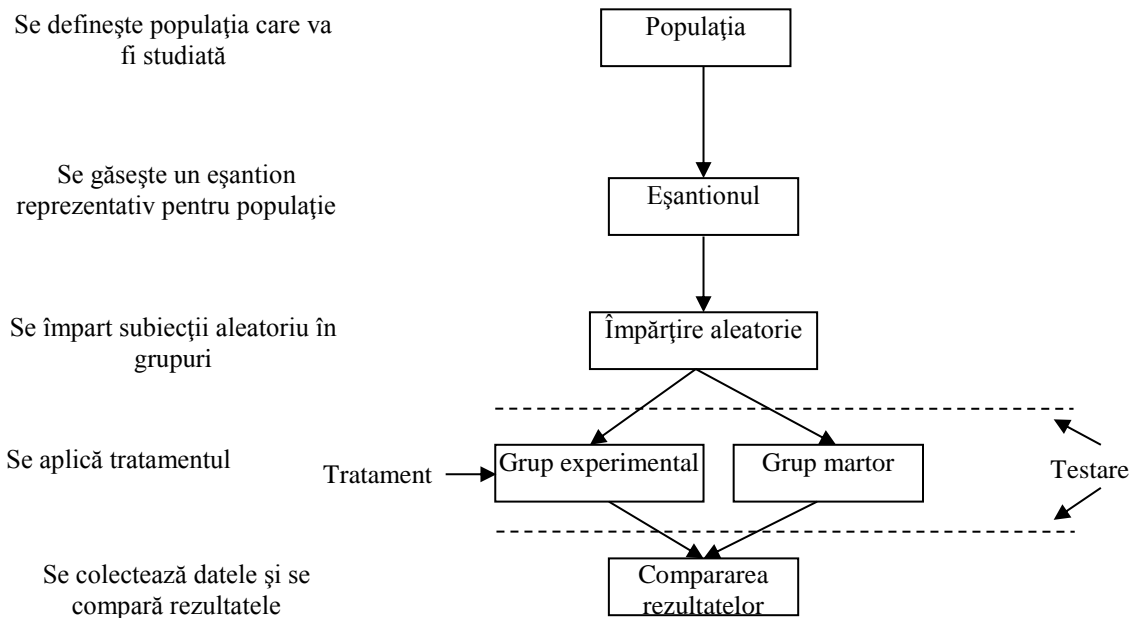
Se defineşte populaţia care va fi studiată

Populaţia

Se găseşte un eşantion reprezentativ pentru populaţie

Eşantionul

Se împart subiecţii aleatoriu în grupuri

Împărţire aleatorie

Se aplică tratamentul

Tratament

Grup experimental

Grup martor

Testare

Se colectează datele şi se compară rezultatele

Compararea rezultatelor